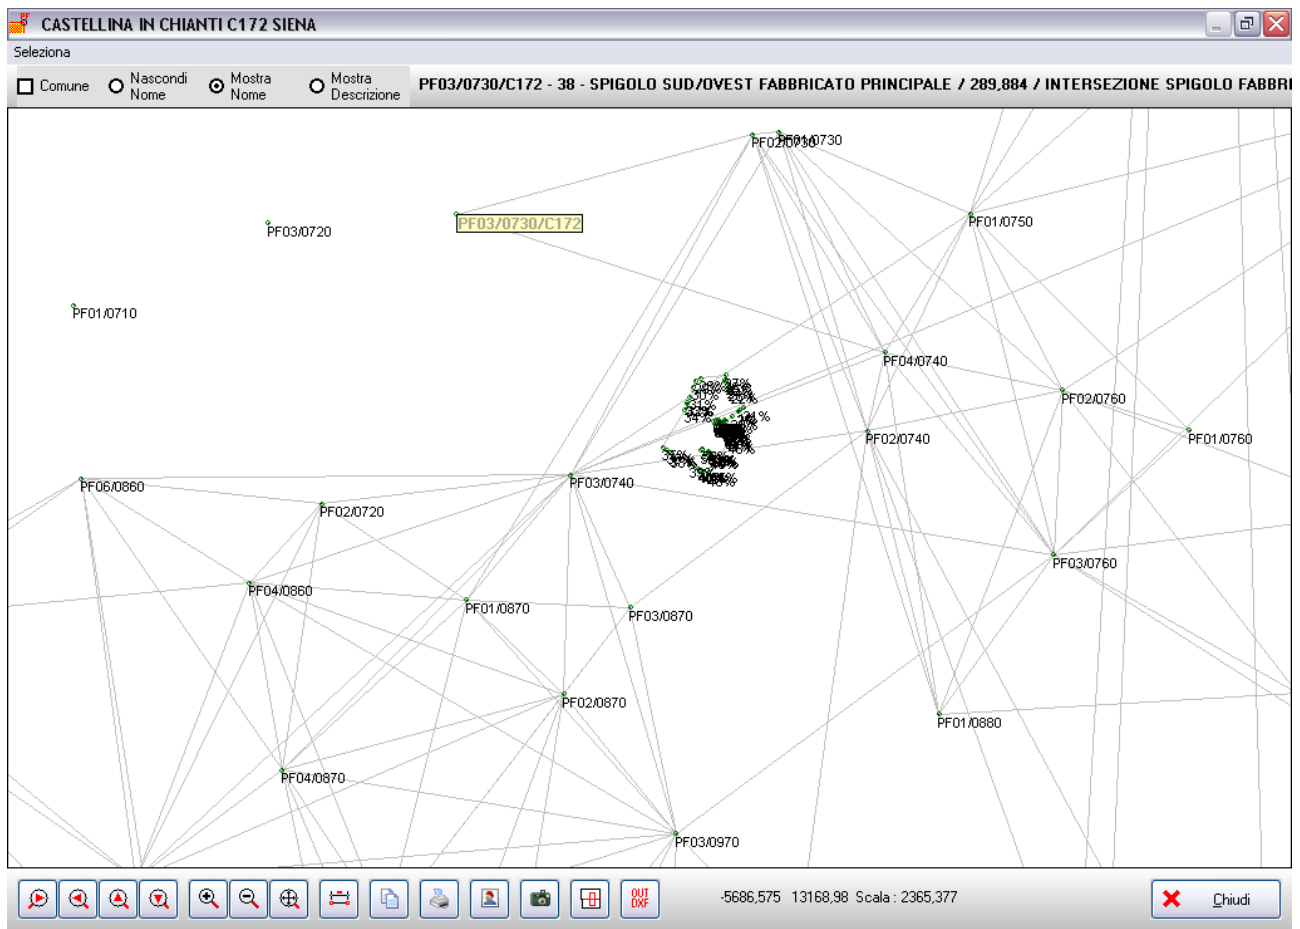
CASTELLINA IN CHIANTI C172 SIENA

Seleziona

Comune
Nascondi Nome
Mostra Nome
Mostra Descrizione

PF03/0730/C172 - 38 - SPIGOLO SUD/OVEST FABBRICATO PRINCIPALE / 289,884 / INTERSEZIONE SPIGOLO FABBRI

PF02/0730
PF01/0730
PF03/0720
PF03/0730/C172
PF01/0750
PF01/0710
PF04/0740
PF02/0760
PF01/0760
PF02/0740
PF06/0860
PF03/0740
PF02/0720
PF03/0760
PF04/0860
PF01/0870
PF03/0870
PF02/0870
PF01/0880
PF04/0870
PF03/0970

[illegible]

OUT DXF

-5686,575 13168,98 Scala : 2365,377

Chiudi